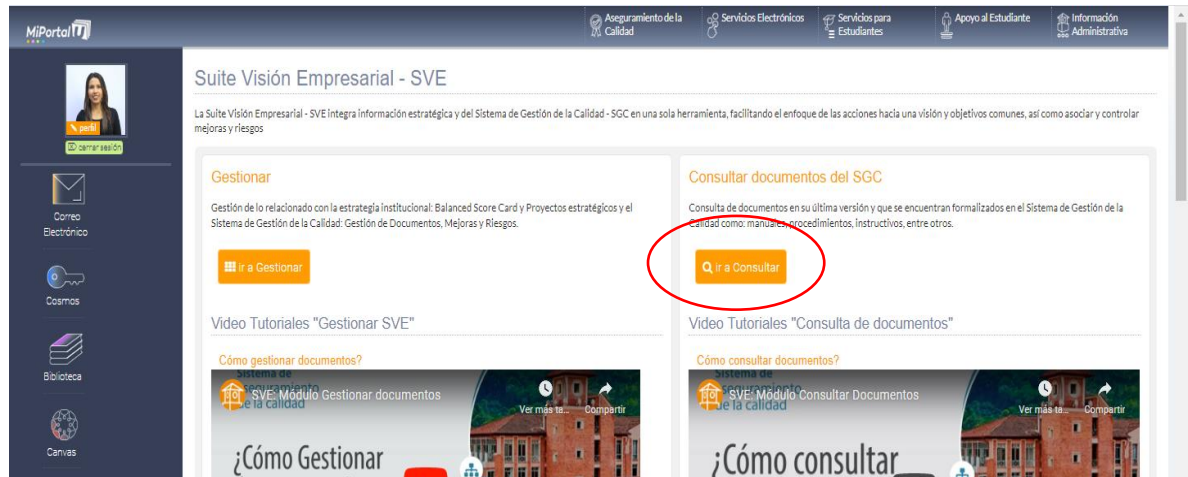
MiPortal U

Aseguramiento de la Calidad | Servicios Electrónicos | Servicios para Estudiantes | Apoyo al Estudiante | Información Administrativa

perfil
cerrar sesión

Correo Electrónico

Cosmos

Biblioteca

Canvas

Suite Visión Empresarial - SVE

La Suite Visión Empresarial - SVE integra información estratégica y del Sistema de Gestión de la Calidad - SGC en una sola herramienta, facilitando el enfoque de las acciones hacia una visión y objetivos comunes, así como asociar y controlar mejoras y riesgos

Gestionar

Gestión de lo relacionado con la estrategia institucional: Balanced Score Card y Proyectos estratégicos y el Sistema de Gestión de la Calidad: Gestión de Documentos, Mejoras y Riesgos.

ir a Gestionar

Video Tutoriales "Gestionar SVE"

Cómo gestionar documentos?

Sistema de Aseguramiento de la Calidad

SVE: Módulo Gestionar documentos

Ver más ta...

Compartir

¿Cómo Gestionar

Consultar documentos del SGC

Consulta de documentos en su última versión y que se encuentran formalizados en el Sistema de Gestión de la Calidad como: manuales, procedimientos, instructivos, entre otros.

ir a Consultar

Video Tutoriales "Consulta de documentos"

Cómo consultar documentos?

Sistema de Aseguramiento de la Calidad

SVE: Módulo Consultar Documentos

Ver más ta...

Compartir

¿Cómo consultar